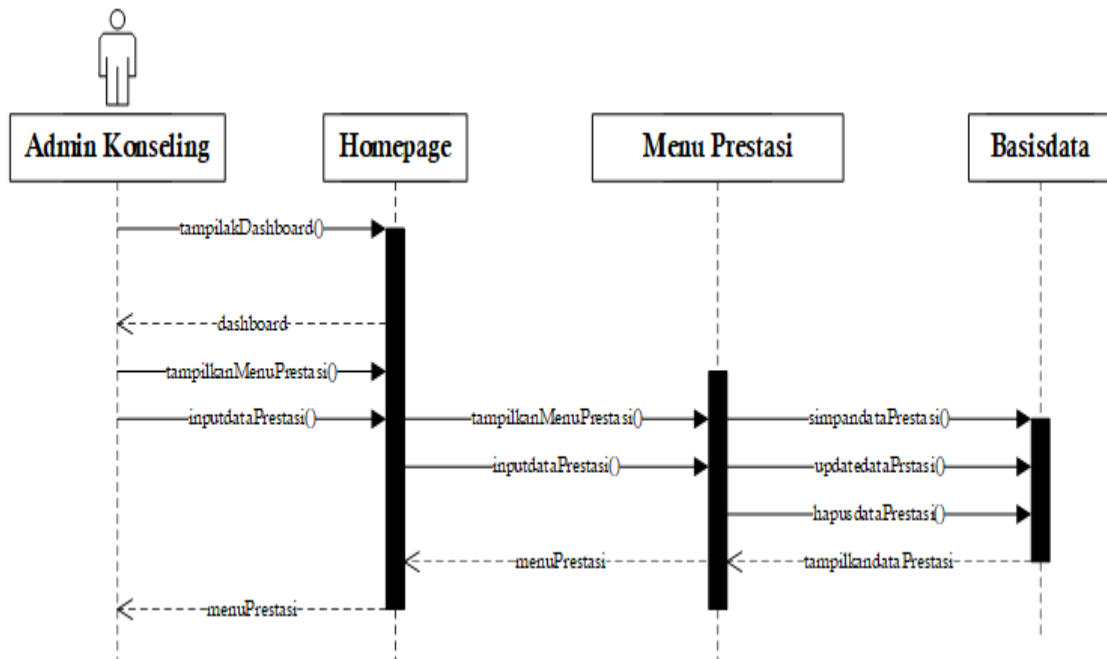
Admin Konseling

Homepage

Menu Prestasi

Basisdata

tampilakDashboard()

dashboard

tampilkanMenuPrestasi()

inputdataPrestasi()

tampilkanMenuPrestasi()

simpandataPrestasi()

inputdataPrestasi()

updatedataPrstasi()

hapusdataPrestasi()

menuPrestasi

tampilkandataPrestasi

menuPrestasi